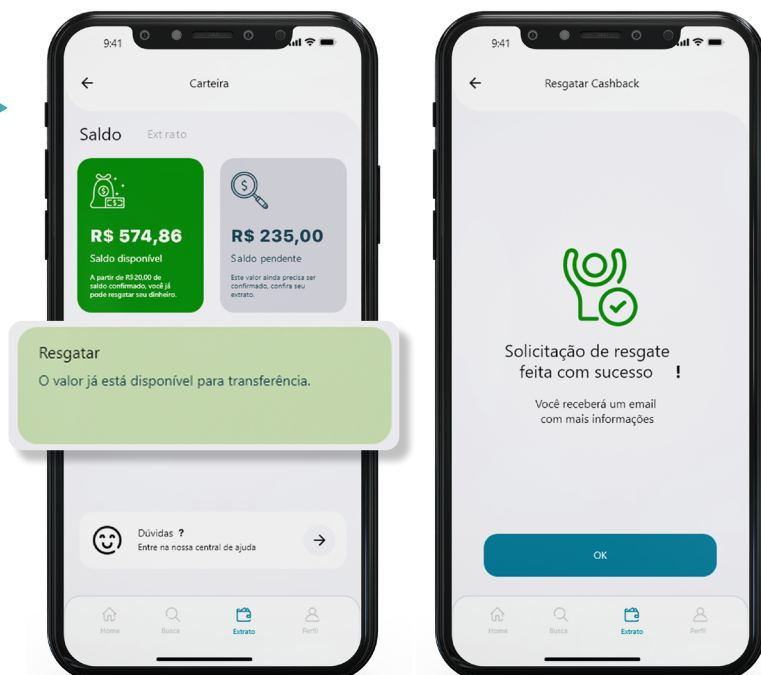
9:41

Carteira

Saldo Extrato

R$ 574,86
Saldo disponível
A partir de R$20,00 de saldo confirmado, você já pode resgatar seu dinheiro.

R$ 235,00
Saldo pendente
Este valor ainda precisa ser confirmado, confira seu extrato.

Resgatar
O valor já está disponível para transferência.

Dúvidas ?
Entre na nossa central de ajuda

Home Busca Extrato Perfil

9:41

Resgatar Cashback

Solicitação de resgate feita com sucesso !

Você receberá um email com mais informações

OK

Home Busca Extrato Perfil